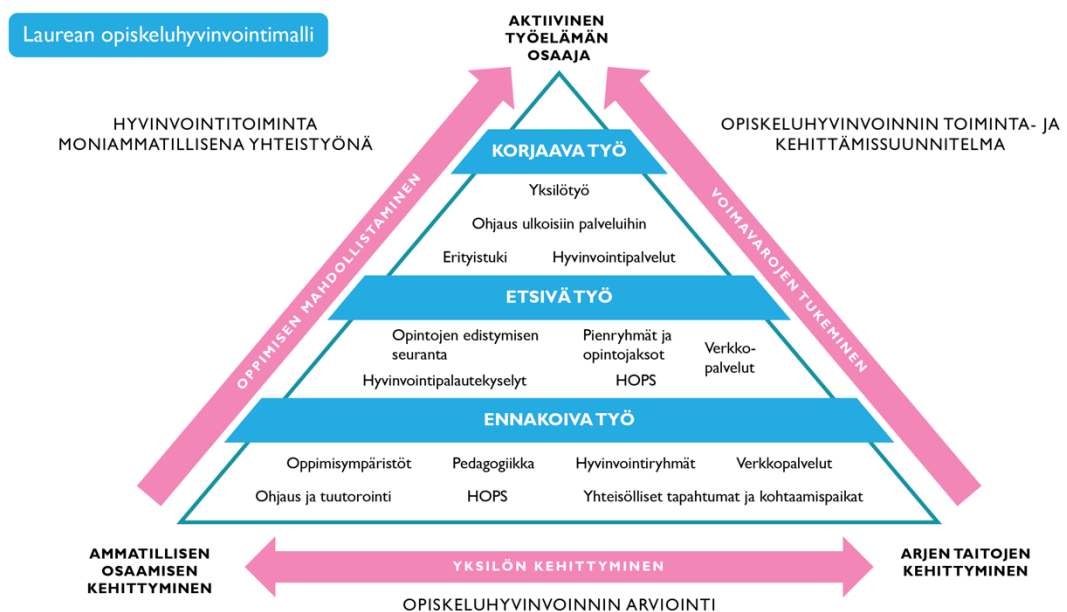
Laurean opiskeluhyvinvointimalli

AKTIIVINEN TYÖELÄMÄN OSAAJA

HYVINVOINTITOIMINTA MONIAMMATILLISENA YHTEISTYÖNÄ

OPISKELUHYVINVOINNIN TOIMINTA- JA KEHITTÄMISSUUNNITELMA

OPPIMISEN MAHDOLLISTAMINEN

VOIMAVAROJEN TUKEMINEN

KORJAAVA TYÖ

Yksilötyö

Ohjaus ulkoisiin palveluihin

Erityistuki

Hyvinvointipalvelut

ETSIVÄ TYÖ

Opintojen edistymisen seuranta

Pienryhmät ja opintojaksot

Verkko-palvelut

Hyvinvointipalautekyselyt

HOPS

ENNAKOIVA TYÖ

Oppimisympäristöt

Pedagogiikka

Hyvinvointiryhmät

Verkkopalvelut

Ohjaus ja tuutorointi

HOPS

Yhteisölliset tapahtumat ja kohtaamispaikat

AMMATILLISEN OSAAMISEN KEHITTYMINEN

YKSILÖN KEHITTYMINEN

ARJEN TAITOJEN KEHITTYMINEN

OPISKELUHYVINVOINNIN ARVIOINTI